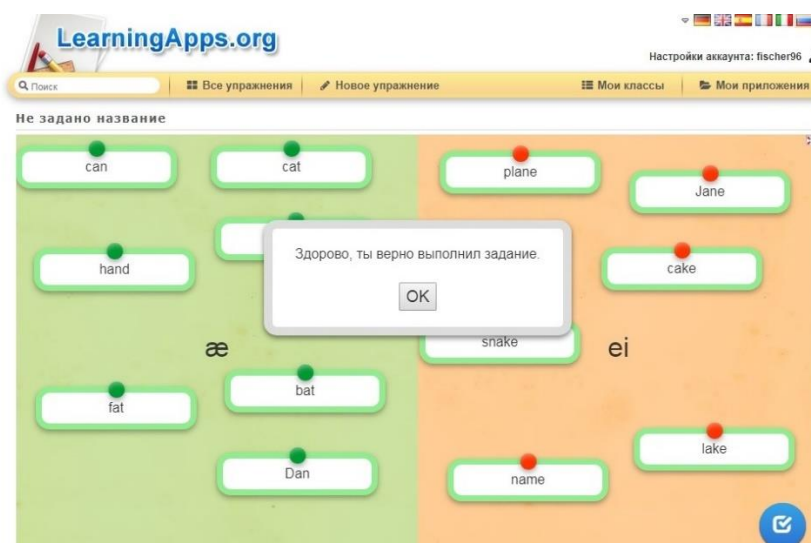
LearningApps.org

Настройки аккаунта: fischer96

Поиск | Все упражнения | Новое упражнение | Мои классы | Мои приложения

Не задано название

can

cat

plane

Jane

hand

Здорово, ты верно выполнил задание.

OK

cake

æ

snake

ei

bat

fat

Dan

lake

name